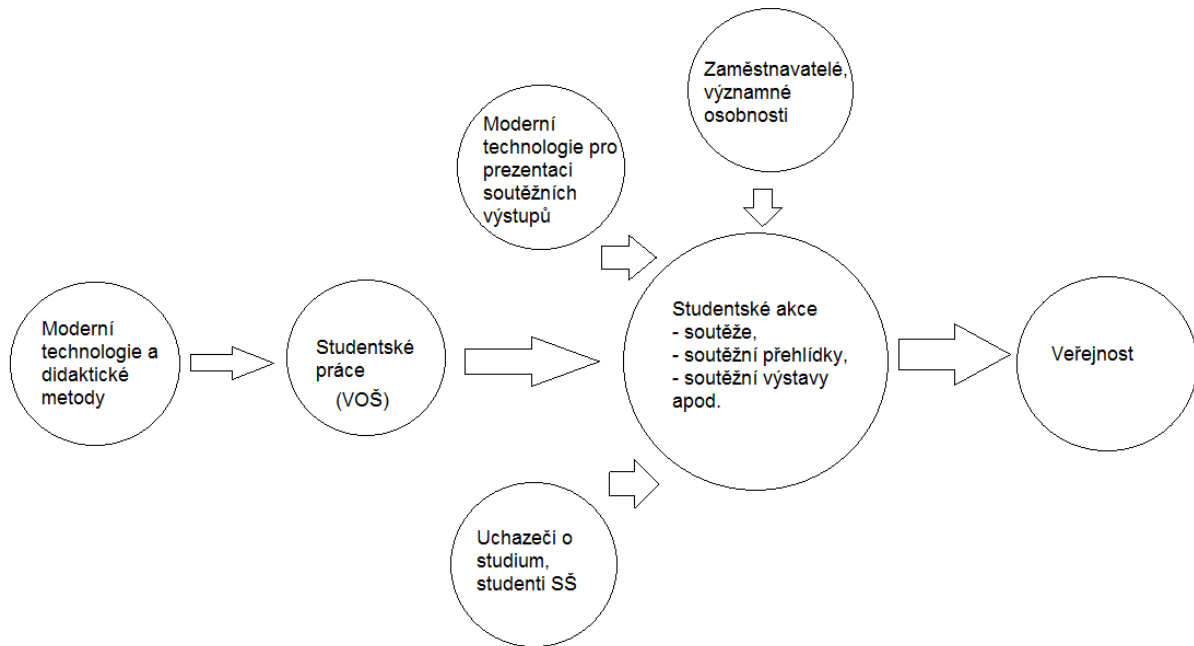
Zaměstnavatelé, významné osobnosti

Moderní technologie pro prezentaci soutěžních výstupů

Moderní technologie a didaktické metody

Studentské práce
(VOŠ)

Studentské akce
- soutěže,
- soutěžní přehlídky,
- soutěžní výstavy
apod.

Veřejnost

Uchazeči o studium, studenti SŠ